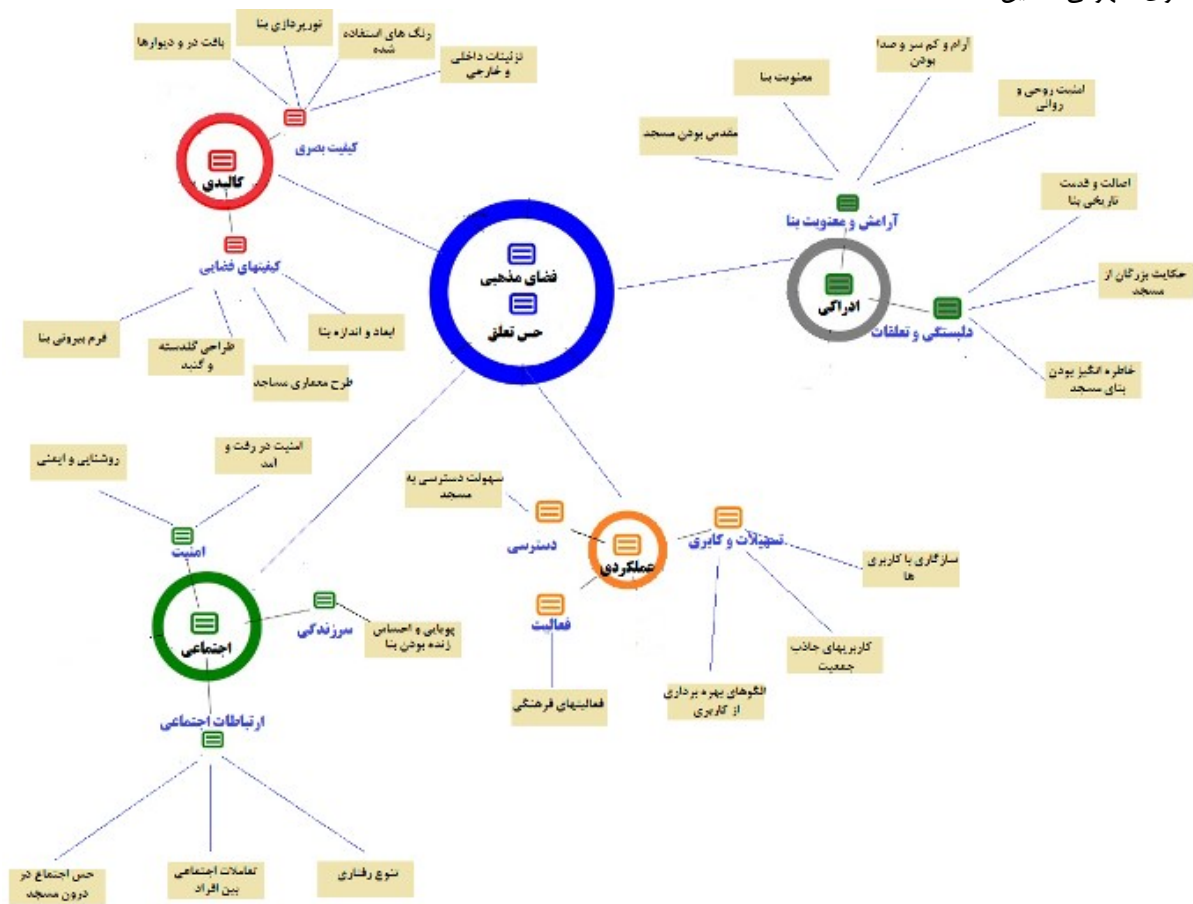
فضای مذهبی
حس تعلق

کالبدی
کیفیت بصری
بافت در و دیوارها
نورپردازی بنا
رنگ های استفاده شده
تزئینات داخلی و خارجی
کیفیتهای فضایی
فرم بیرونی بنا
طراحی گلدسته و گنبد
طرح معماری مساجد
ابعاد و اندازه بنا

ادراکی
آرامش و معنویت بنا
مقدس بودن مسجد
معنویت بنا
آرام و کم سر و صدا بودن
امنیت روحی و روانی
دلبستگی و تعلقات
اصالت و قدمت تاریخی بنا
حکایت بزرگان از مسجد
خاطره انگیز بودن بنای مسجد

عملکردی
دسترسی
سهولت دسترسی به مسجد
تسهیلات و کابری
سازگاری با کاربری ها
کاربریهای جاذب جمعیت
الگوهای بهره برداری از کاربری
فعالیت
فعالیتهای فرهنگی

اجتماعی
امنیت
روشنایی و ایمنی
امنیت در رفت و آمد
سرزندگی
پویایی و احساس زنده بودن بنا
ارتباطات اجتماعی
حس اجتماع در درون مسجد
تعاملات اجتماعی بین افراد
تنوع رفتاری